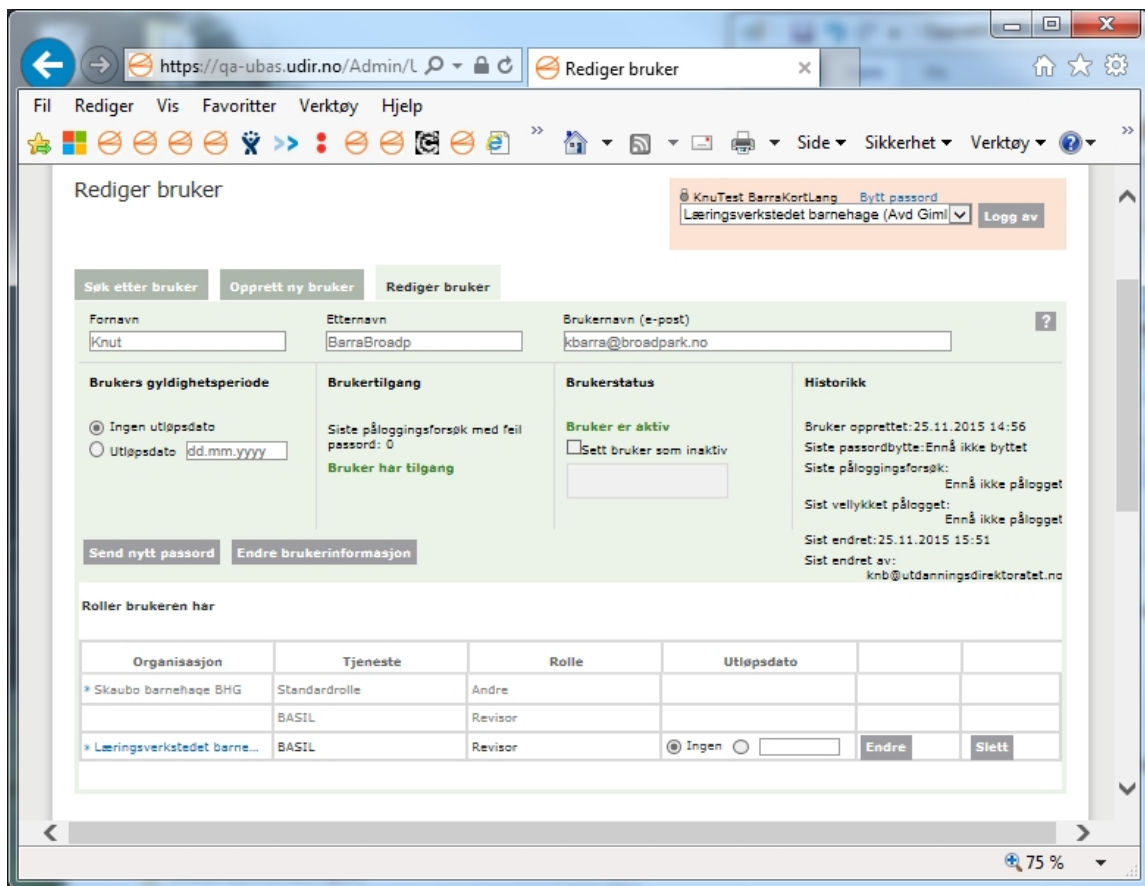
https://qa-ubas.udir.no/Admin/L
Rediger bruker ×

Fil Rediger Vis Favoritter Verktøy Hjelp

Side ▾ Sikkerhet ▾ Verktøy ▾

Rediger bruker

KnuTest BarraKortLang Bytt passord
Læringsverkstedet barnehage (Avd Giml
Logg av

Søk etter bruker Opprett ny bruker Rediger bruker

Fornavn
Knut
Etternavn
BarraBroadp
Brukernavn (e-post)
kbarra@broadpark.no
?

Brukers gyldighetsperiode
Ingen utløpsdato
Utløpsdato dd.mm.yyyy

Brukertilgang
Siste påloggingsforsøk med feil passord: 0
Bruker har tilgang

Brukerstatus
Bruker er aktiv
Sett bruker som inaktiv

Historikk
Bruker opprettet:25.11.2015 14:56
Siste passordbytte:Ennå ikke byttet
Siste påloggingsforsøk:
Ennå ikke pålogget
Sist vellykket pålogget:
Ennå ikke pålogget
Sist endret:25.11.2015 15:51
Sist endret av:
knb@utdanningsdirektoratet.no

Send nytt passord Endre brukerinformasjon

Roller brukeren har

| Organisasjon | Tjeneste | Rolle | Utløpsdato | | |
|---|---|---|---|---|---|
| » Skaubo barnehage BHG | Standardrolle | Andre | | | |
| | BASIL | Revisor | | | |
| » Læringsverkstedet barne... | BASIL | Revisor | Ingen | Endre | Slett |

75 %